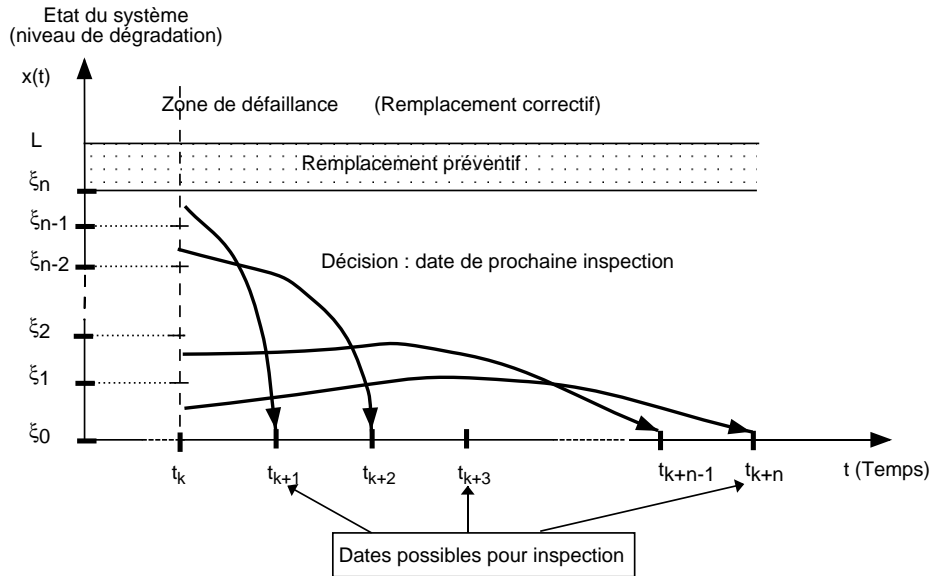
Etat du système
(niveau de dégradation)

$x(t)$

Zone de défaillance (Remplacement correctif)

L

Remplacement préventif

$\xi_n$

$\xi_{n-1}$

$\xi_{n-2}$

Décision : date de prochaine inspection

$\xi_2$

$\xi_1$

$\xi_0$

$t_k$ $t_{k+1}$ $t_{k+2}$ $t_{k+3}$ $t_{k+n-1}$ $t_{k+n}$ t (Temps)

Dates possibles pour inspection